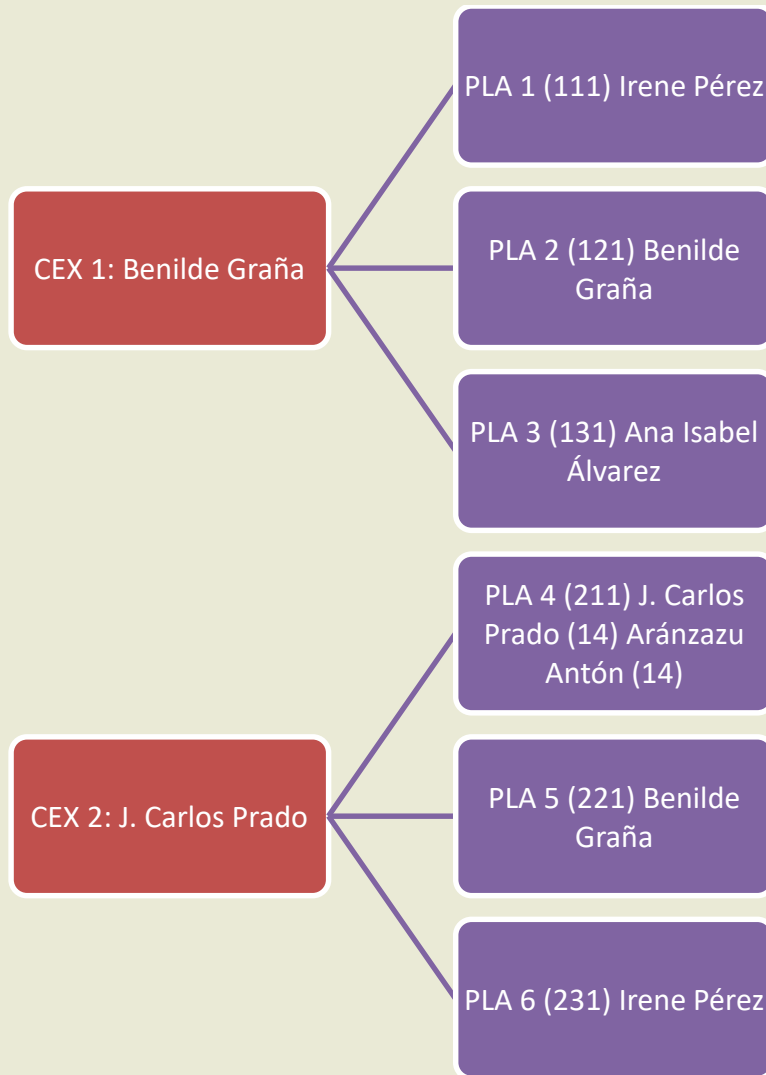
CEX 1: Benilde Graña

PLA 1 (111) Irene Pérez

PLA 2 (121) Benilde Graña

PLA 3 (131) Ana Isabel Álvarez

CEX 2: J. Carlos Prado

PLA 4 (211) J. Carlos Prado (14) Aránzazu Antón (14)

PLA 5 (221) Benilde Graña

PLA 6 (231) Irene Pérez